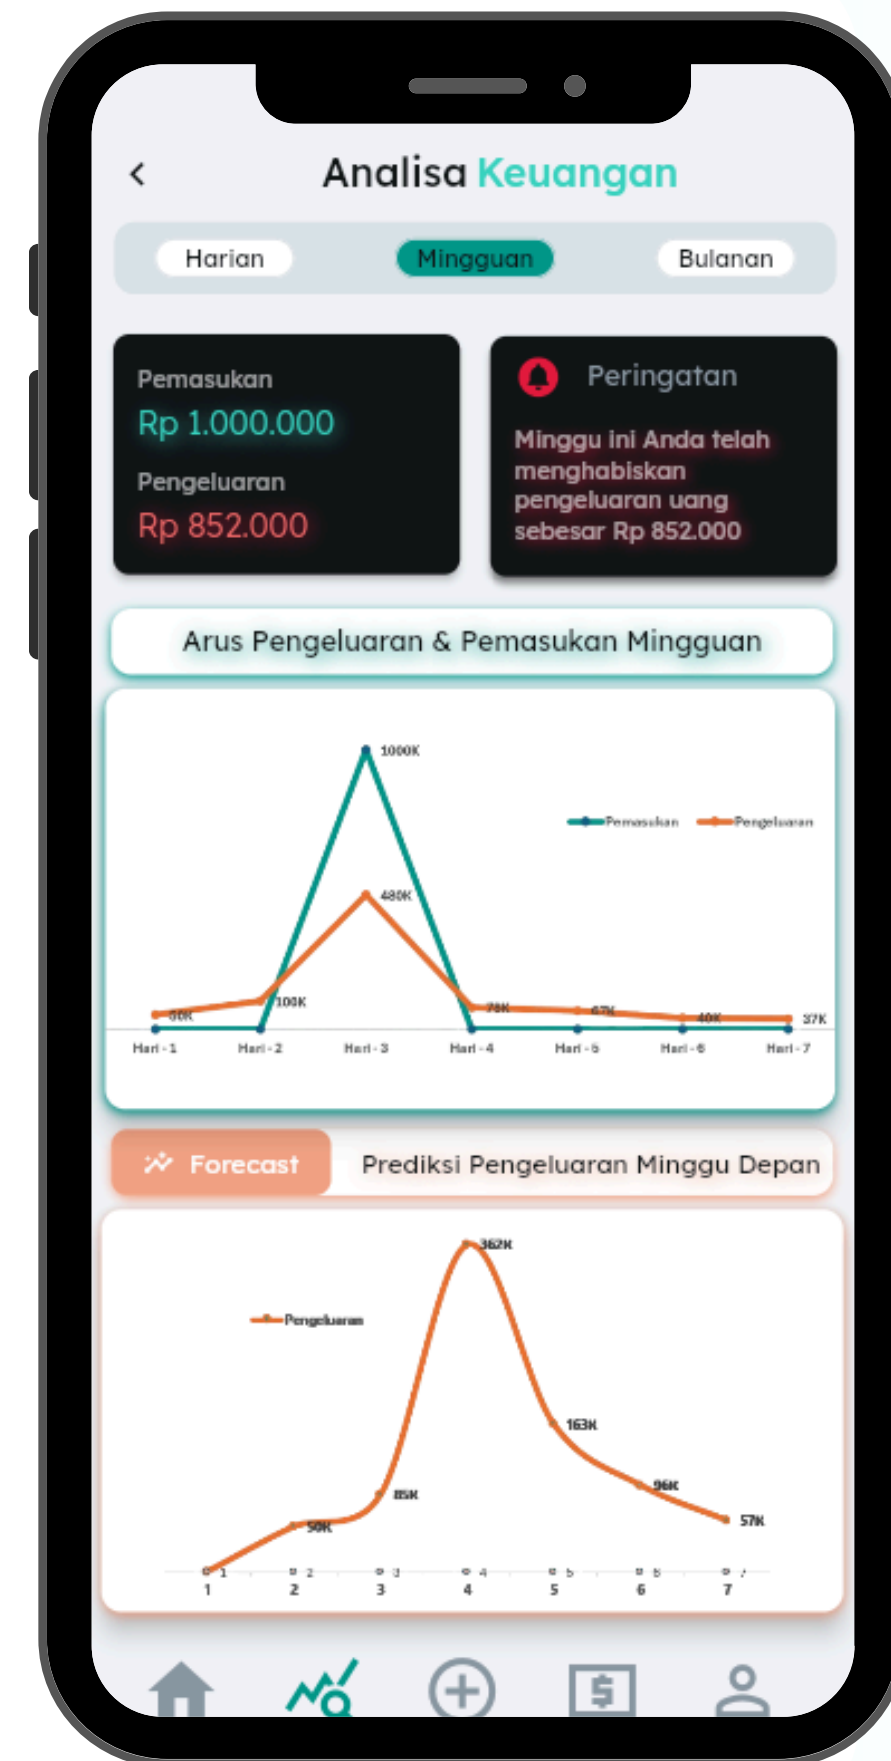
<

Analisa Keuangan

Harian Mingguan Bulanan

Pemasukan
Rp 1.000.000
Pengeluaran
Rp 852.000

Peringatan
Minggu ini Anda telah menghabiskan pengeluaran uang sebesar Rp 852.000

Arus Pengeluaran & Pemasukan Mingguan

1000K
Pemasukan Pengeluaran
480K
60K 100K 78K 67K 40K 37K
Hari - 1 Hari - 2 Hari - 3 Hari - 4 Hari - 5 Hari - 6 Hari - 7

Forecast Prediksi Pengeluaran Minggu Depan

362K
Pengeluaran
163K
96K
85K
57K
50K
1 2 3 4 5 6 7